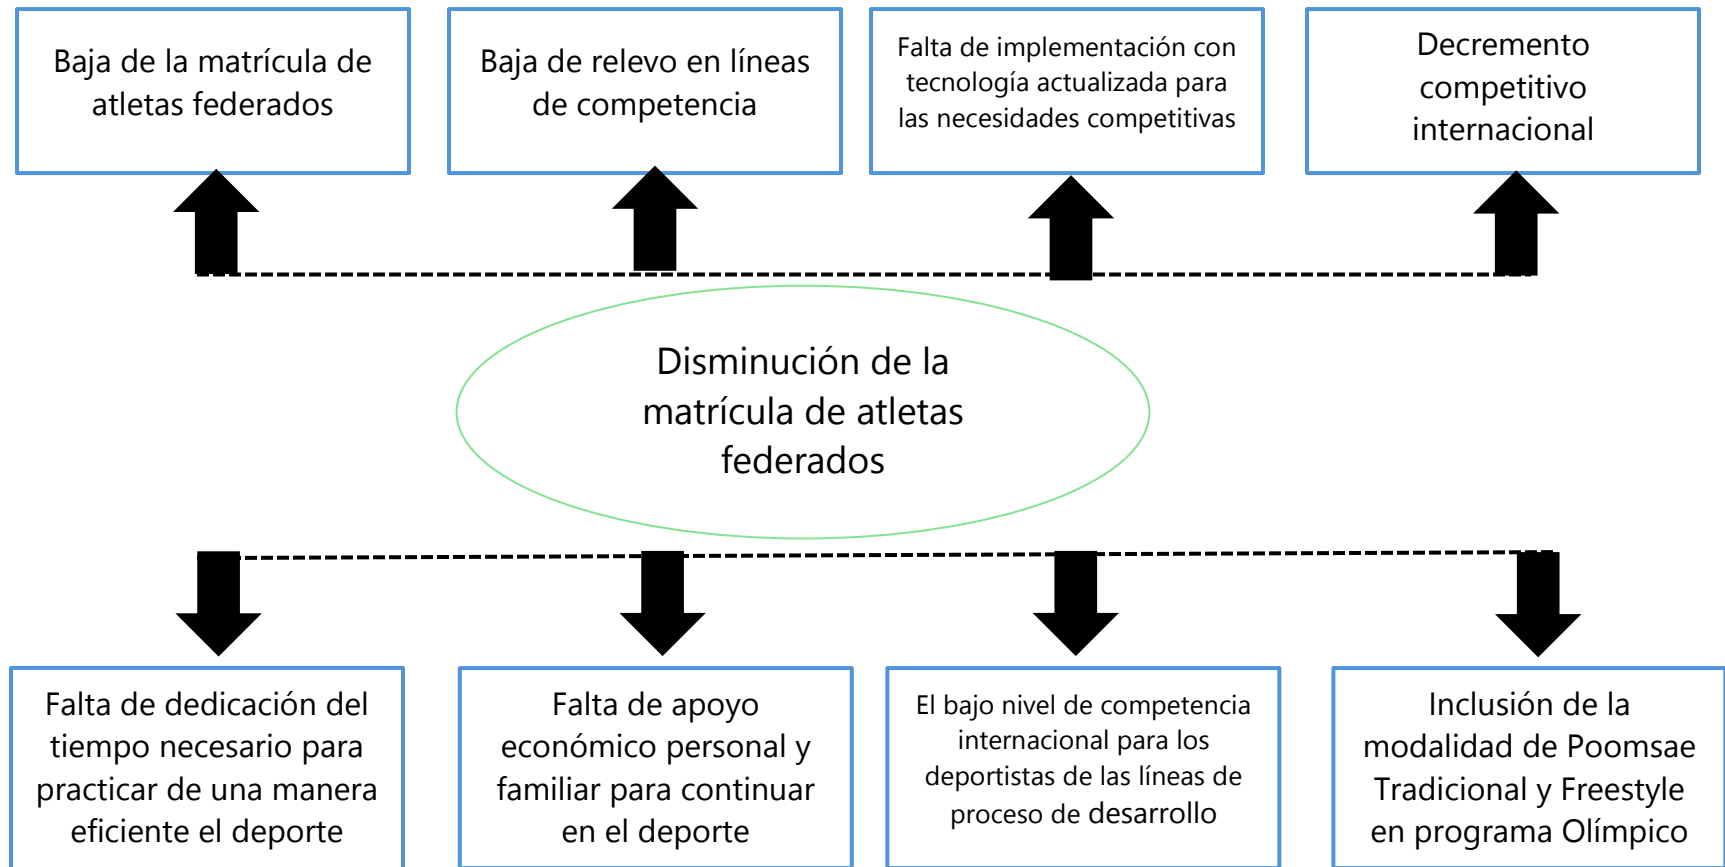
Baja de la matrícula de atletas federados

Baja de relevo en líneas de competencia

Falta de implementación con tecnología actualizada para las necesidades competitivas

Decremento competitivo internacional

Disminución de la matrícula de atletas federados

Falta de dedicación del tiempo necesario para practicar de una manera eficiente el deporte

Falta de apoyo económico personal y familiar para continuar en el deporte

El bajo nivel de competencia internacional para los deportistas de las líneas de proceso de desarrollo

Inclusión de la modalidad de Poomsae Tradicional y Freestyle en programa Olímpico